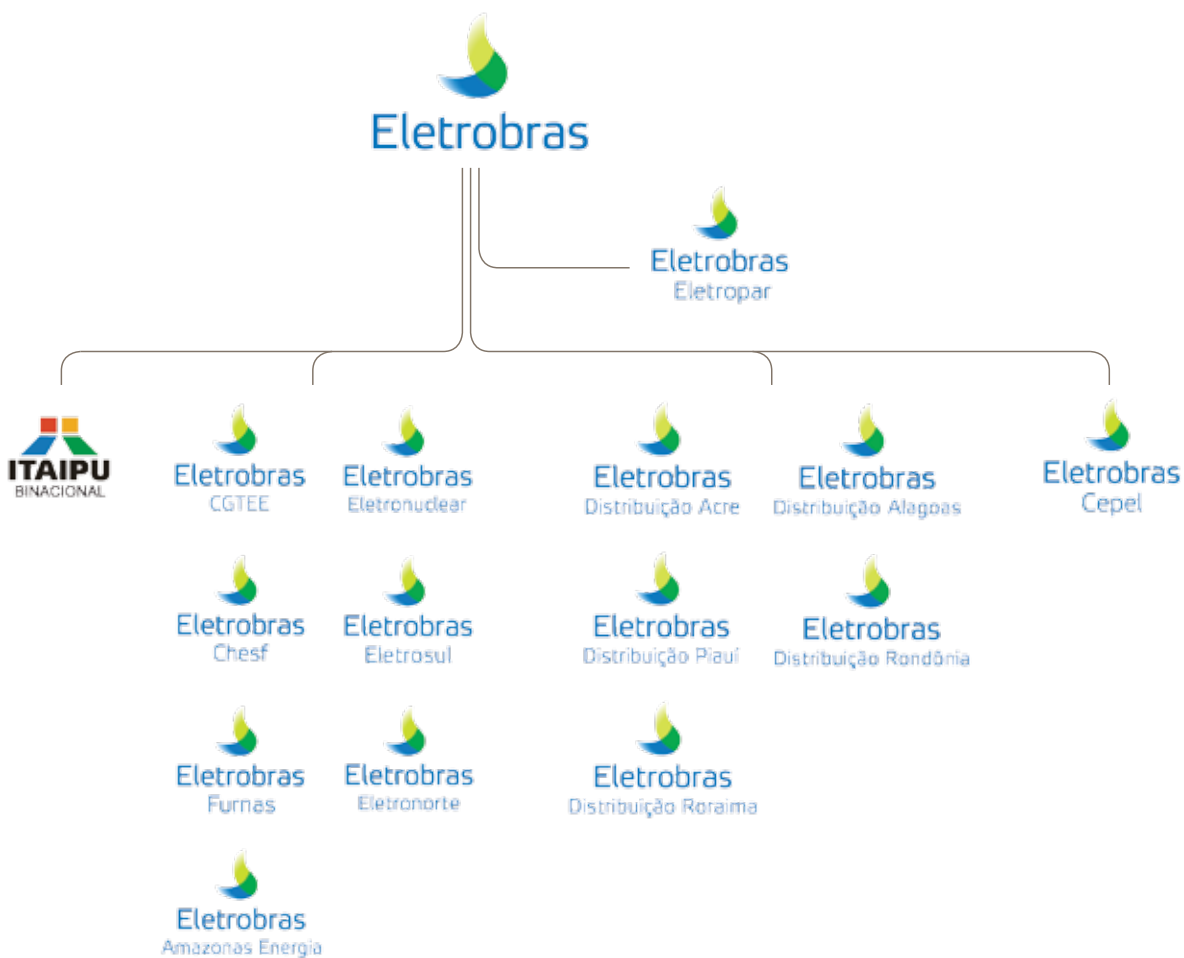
Eletrobras

Eletrobras
Eletropar

ITAIPU
BINACIONAL

Eletrobras
CGTEE

Eletrobras
Chesf

Eletrobras
Furnas

Eletrobras
Amazonas Energia

Eletrobras
Eletronuclear

Eletrobras
Eletrosul

Eletrobras
Eletronorte

Eletrobras
Distribuição Acre

Eletrobras
Distribuição Piauí

Eletrobras
Distribuição Roraima

Eletrobras
Distribuição Alagoas

Eletrobras
Distribuição Rondônia

Eletrobras
Cepel